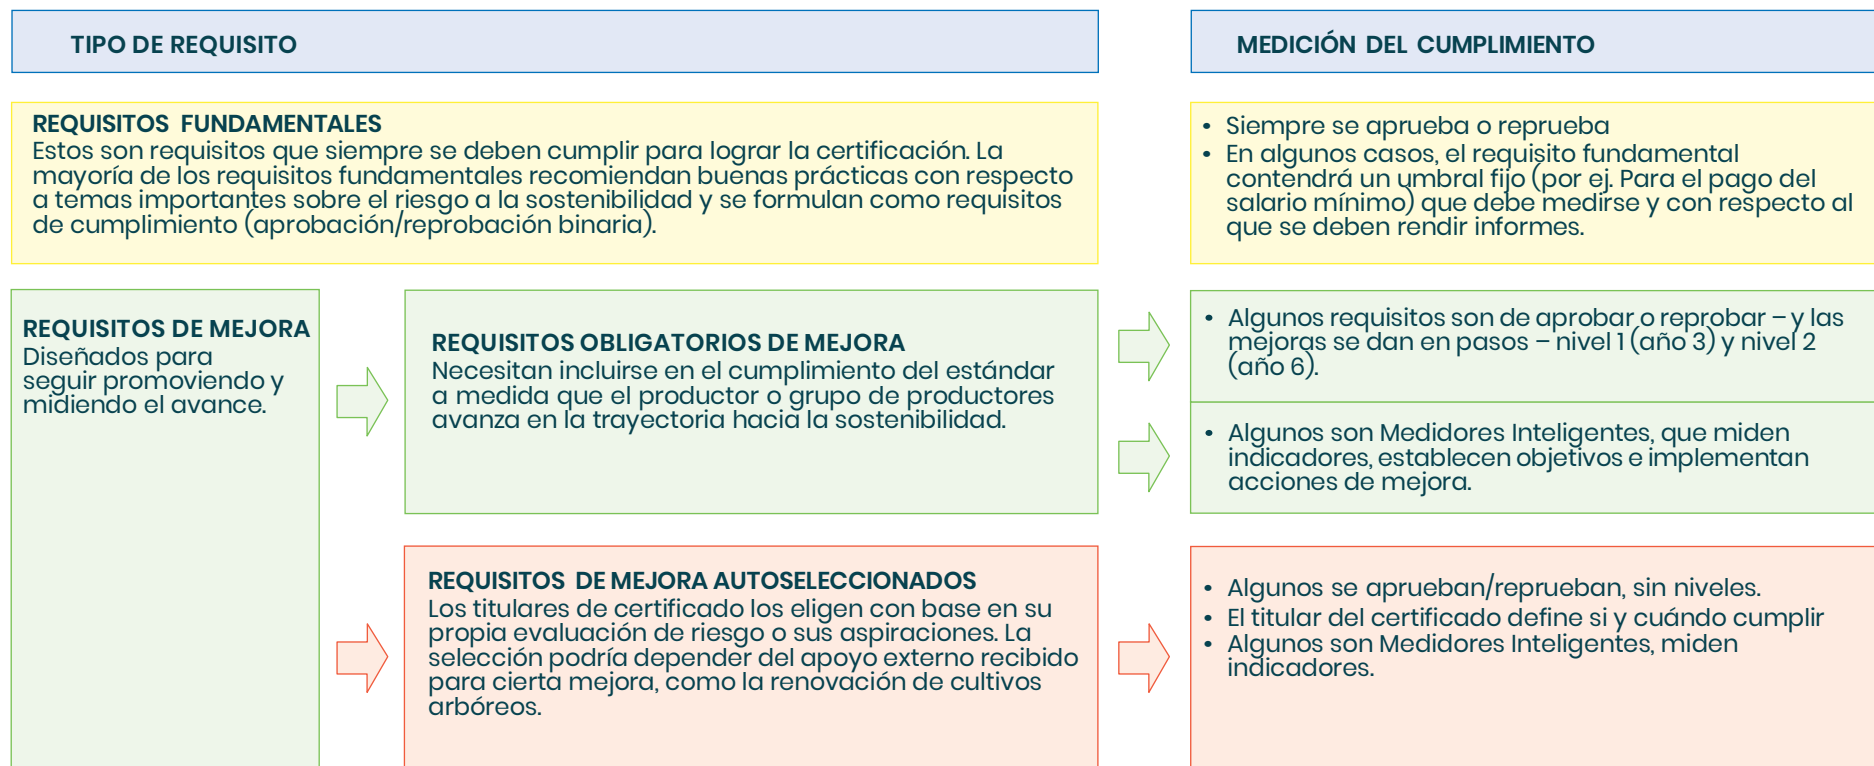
TIPO DE REQUISITO

MEDICIÓN DEL CUMPLIMIENTO

REQUISITOS FUNDAMENTALES
Estos son requisitos que siempre se deben cumplir para lograr la certificación. La mayoría de los requisitos fundamentales recomiendan buenas prácticas con respecto a temas importantes sobre el riesgo a la sostenibilidad y se formulan como requisitos de cumplimiento (aprobación/reprobación binaria).

- Siempre se aprueba o reprueba
- En algunos casos, el requisito fundamental contendrá un umbral fijo (por ej. Para el pago del salario mínimo) que debe medirse y con respecto al que se deben rendir informes.

REQUISITOS DE MEJORA
Diseñados para seguir promoviendo y midiendo el avance.

REQUISITOS OBLIGATORIOS DE MEJORA
Necesitan incluirse en el cumplimiento del estándar a medida que el productor o grupo de productores avanza en la trayectoria hacia la sostenibilidad.

- Algunos requisitos son de aprobar o reprobar – y las mejoras se dan en pasos – nivel 1 (año 3) y nivel 2 (año 6).

- Algunos son Medidores Inteligentes, que miden indicadores, establecen objetivos e implementan acciones de mejora.

REQUISITOS DE MEJORA AUTOSELECCIONADOS
Los titulares de certificado los eligen con base en su propia evaluación de riesgo o sus aspiraciones. La selección podría depender del apoyo externo recibido para cierta mejora, como la renovación de cultivos arbóreos.

- Algunos se aprueban/reprueban, sin niveles.
- El titular del certificado define si y cuándo cumplir
- Algunos son Medidores Inteligentes, miden indicadores.